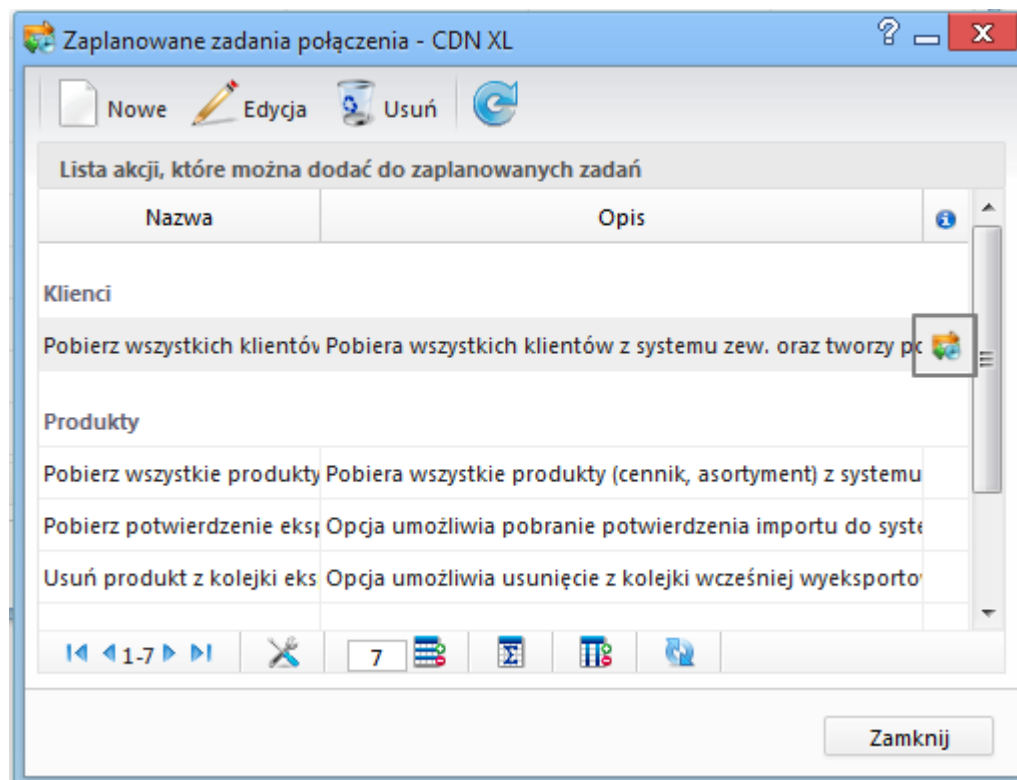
Zaplanowane zadania połączenia - CDN XL

Nowe Edycja Usuń

Lista akcji, które można dodać do zaplanowanych zadań

| Nazwa | Opis |
|---|---|
| Klienci | |
| Pobierz wszystkich klientów | Pobiera wszystkich klientów z systemu zew. oraz tworzy po |
| Produkty | |
| Pobierz wszystkie produkty | Pobiera wszystkie produkty (cennik, asortyment) z systemu |
| Pobierz potwierdzenie eksp | Opcja umożliwia pobranie potwierdzenia importu do syste |
| Usuń produkt z kolejki eks | Opcja umożliwia usunięcie z kolejki wcześniej wyeksporto |

1-7 7

Zamknij